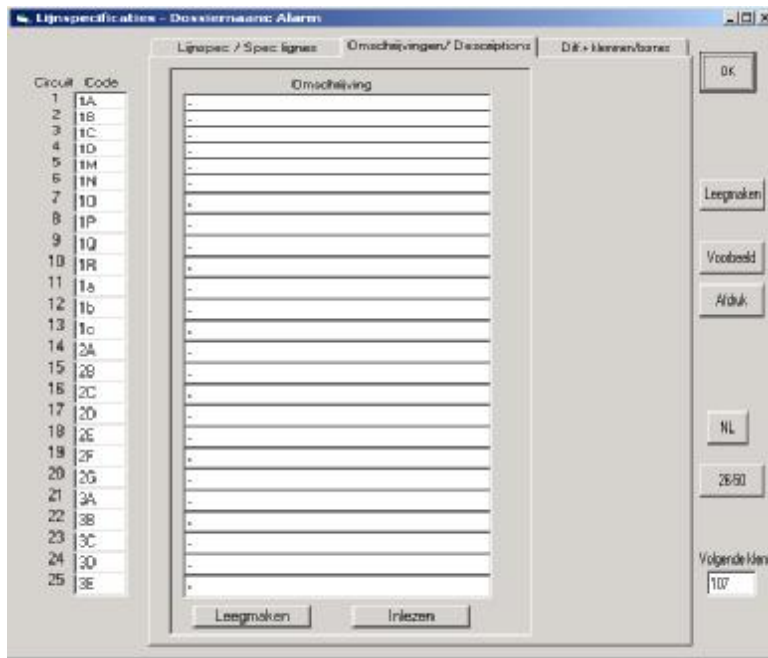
Lijnspecificaties - Dossiernaam: Alarm

Lijnspec / Spec lignes | Omschrijvingen/ Descriptions | Dif.+ klemmen/bornes

OK

Circuit Code

| Circuit | Code |
|---|---|
| 1 | 1A |
| 2 | 1B |
| 3 | 1C |
| 4 | 1D |
| 5 | 1M |
| 6 | 1N |
| 7 | 1O |
| 8 | 1P |
| 9 | 1Q |
| 10 | 1R |
| 11 | 1a |
| 12 | 1b |
| 13 | 1c |
| 14 | 2A |
| 15 | 2B |
| 16 | 2C |
| 17 | 2D |
| 18 | 2E |
| 19 | 2F |
| 20 | 2G |
| 21 | 3A |
| 22 | 3B |
| 23 | 3C |
| 24 | 3D |
| 25 | 3E |

Omschrijving

Leegmaken

Voorbeeld

Afdruk

NL

26/50

Volgende klem

107

Leegmaken

Inlezen